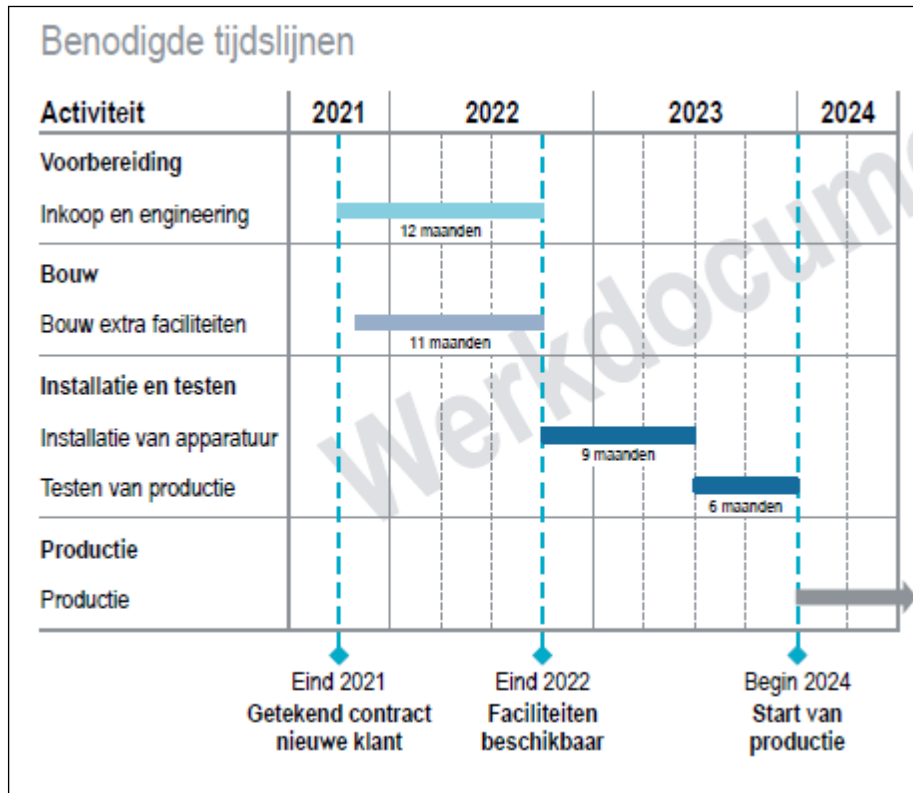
Benodigde tijdslijnen

| Activiteit | 2021 | 2022 | 2023 | 2024 |
|---|---|---|---|---|
| **Voorbereiding** | | | | |
| Inkoop en engineering | 12 maanden | | | |
| **Bouw** | | | | |
| Bouw extra faciliteiten | 11 maanden | | | |
| **Installatie en testen** | | | | |
| Installatie van apparatuur | | 9 maanden | | |
| Testen van productie | | | 6 maanden | |
| **Productie** | | | | |
| Productie | | | | |

Werkdocum

Eind 2021
**Getekend contract nieuwe klant**

Eind 2022
**Faciliteiten beschikbaar**

Begin 2024
**Start van productie**